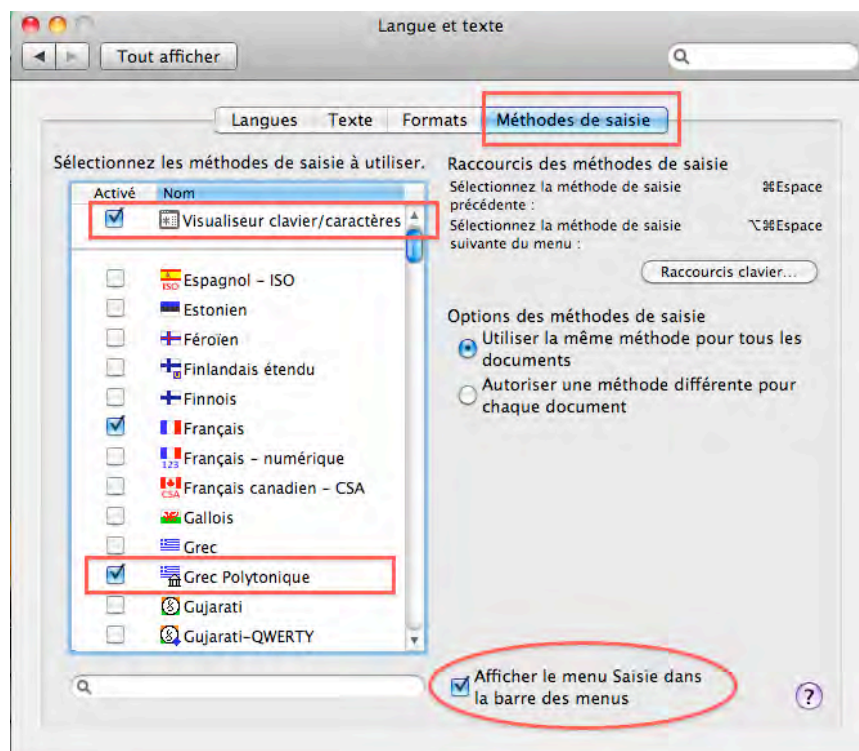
Langue et texte

Tout afficher

Langues | Texte | Formats | Méthodes de saisie

Sélectionnez les méthodes de saisie à utiliser.

| Activé | Nom |
|---|---|
| ☑ | Visualiseur clavier/caractères |
| ☐ | Espagnol – ISO |
| ☐ | Estonien |
| ☐ | Féroïen |
| ☐ | Finlandais étendu |
| ☐ | Finnois |
| ☑ | Français |
| ☐ | Français – numérique |
| ☐ | Français canadien – CSA |
| ☐ | Gallois |
| ☐ | Grec |
| ☑ | Grec Polytonique |
| ☐ | Gujarati |
| ☐ | Gujarati-QWERTY |

Raccourcis des méthodes de saisie
Sélectionnez la méthode de saisie précédente : ⌘Espace
Sélectionnez la méthode de saisie suivante du menu : ⌥⌘Espace

Raccourcis clavier...

Options des méthodes de saisie
Utiliser la même méthode pour tous les documents
Autoriser une méthode différente pour chaque document

Afficher le menu Saisie dans la barre des menus

?